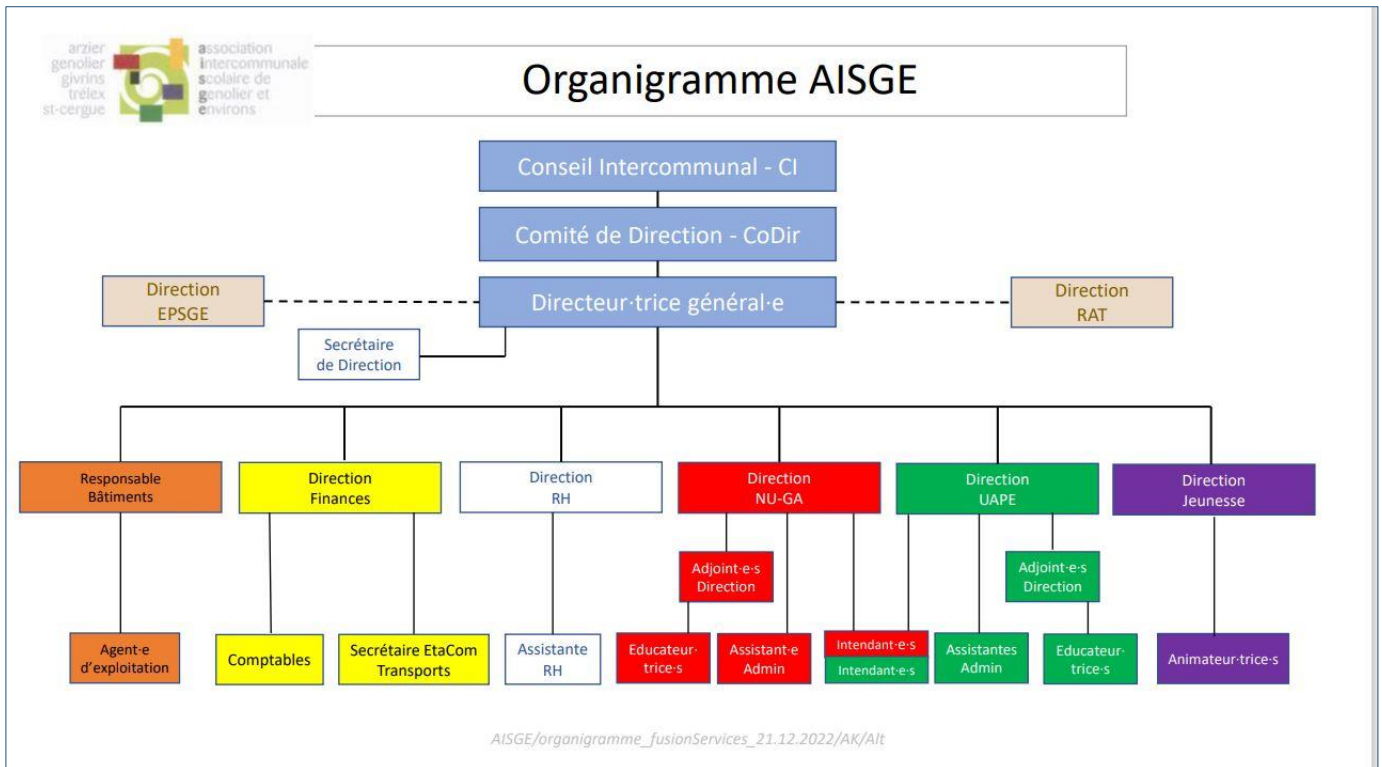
arzier
genolier
givrins
trélex
st-cergue

association
intercommunale
scolaire de
genolier et
environs

Organigramme AISGE

Conseil Intercommunal - CI

Comité de Direction - CoDir

Direction EPSGE

Directeur·trice général·e

Direction RAT

Secrétaire de Direction

Responsable Bâtiments

Direction Finances

Direction RH

Direction NU-GA

Direction UAPE

Direction Jeunesse

Adjoint·e·s Direction

Adjoint·e·s Direction

Agent·e d'exploitation

Comptables

Secrétaire EtaCom Transports

Assistante RH

Educateur·trice·s

Assistant·e Admin

Intendant·e·s

Intendant·e·s

Assistantes Admin

Educateur·trice·s

Animateur·trice·s

AISGE/organigramme_fusionServices_21.12.2022/AK/Alt